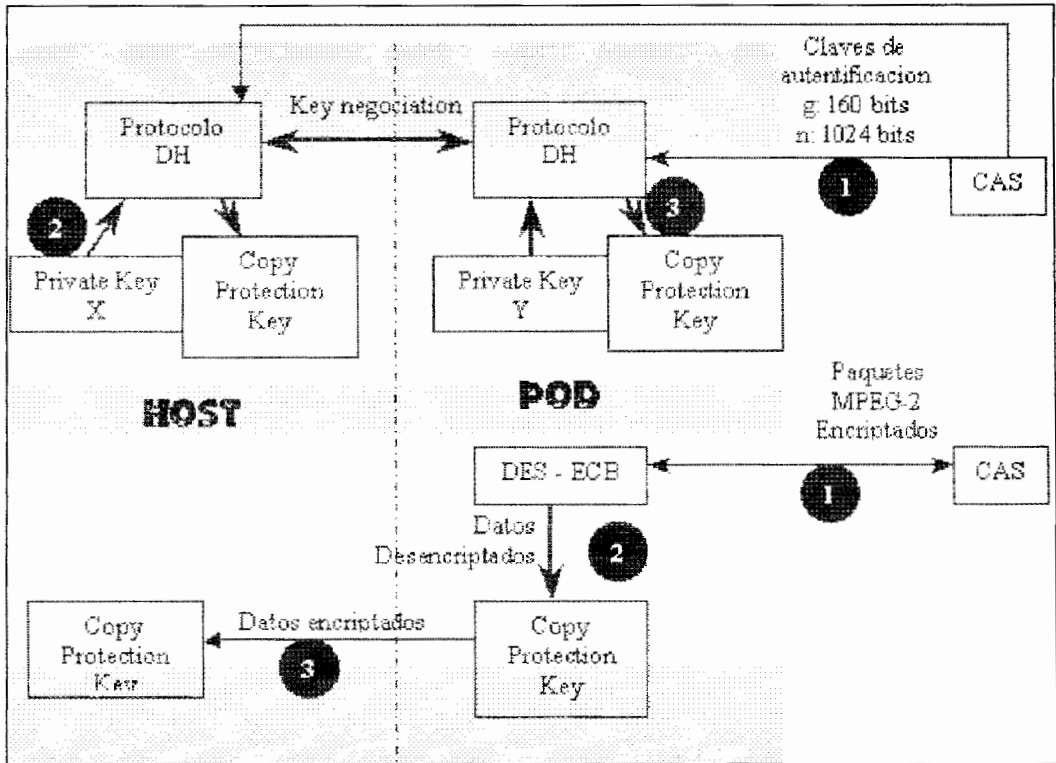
Claves de autentificacion
g: 160 bits
n: 1024 bits

Key negociation

Protocolo DH

Protocolo DH

1

CAS

2

3

Private Key X

Copy Protection Key

Private Key Y

Copy Protection Key

HOST

POD

Paquetes MPEG-2 Encriptados

DES - ECB

CAS

1

Datos Desencriptados

2

Copy Protection Key

Datos encriptados

3

Copy Protection Key